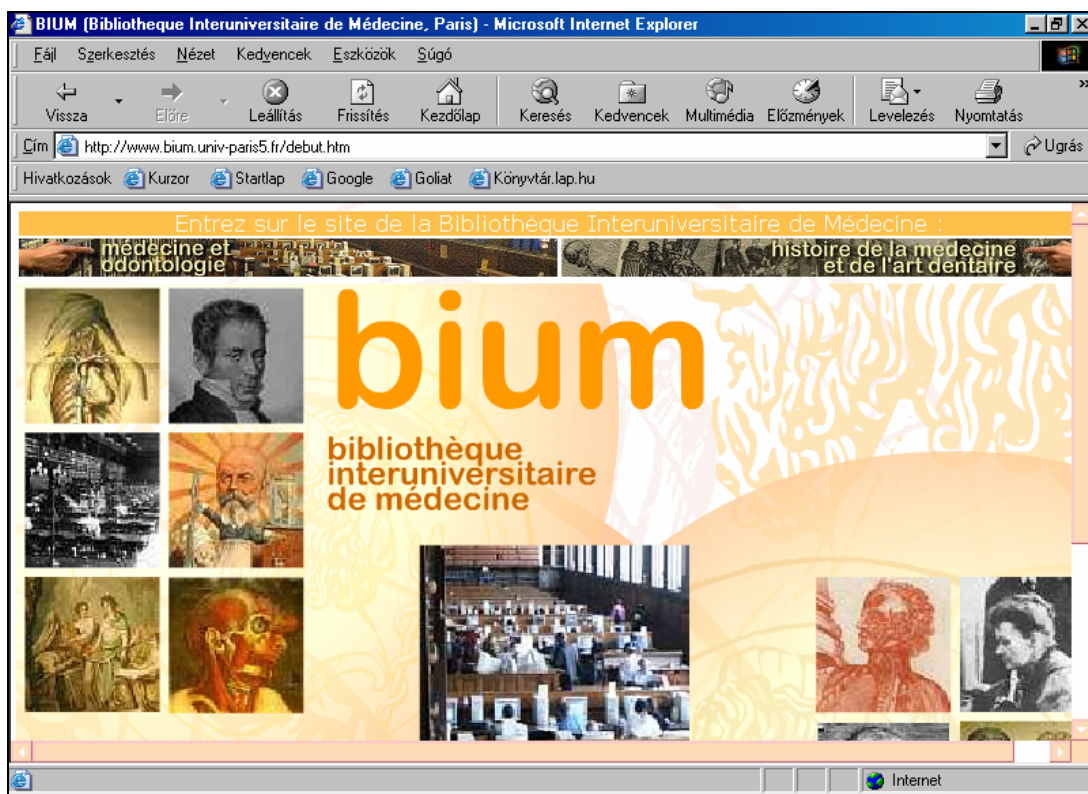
BIUM (Bibliotheque Interuniversitaire de Médecine, Paris) - Microsoft Internet Explorer

Fájl Szerkesztés Nézet Kedvencek Eszközök Súgó

Vissza Előre Leállítás Frissítés Kezdőlap Keresés Kedvencek Multimédia Előzmények Levelezés Nyomtatás

Cím http://www.bium.univ-paris5.fr/debut.htm Ugrás

Hivatkozások Kurzor Startlap Google Goliat Könyvtár.lap.hu

Entrez sur le site de la Bibliothèque Interuniversitaire de Médecine :

médecine et odontologie

histoire de la médecine et de l'art dentaire

bium

bibliothèque interuniversitaire de médecine

Internet